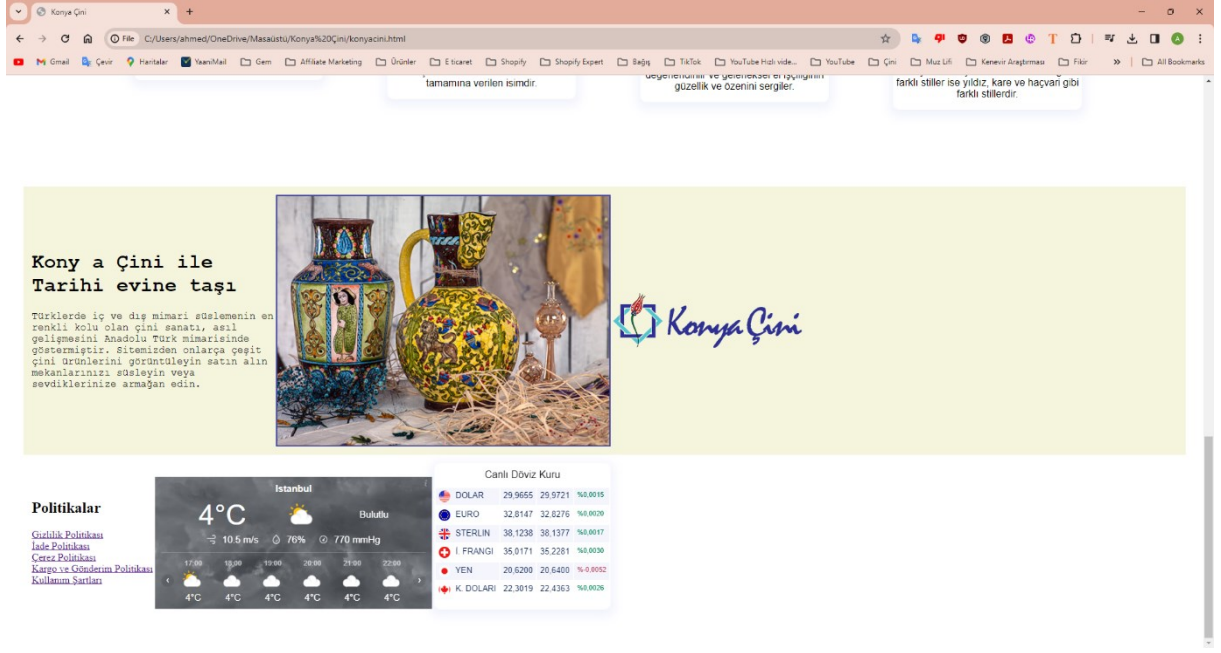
Konya Çini
File C:/Users/ahmed/OneDrive/Masaüstü/Konya%20Çini/konyacini.html
M Gmail Çevir Haritalar YaaniMail Gem Affiliate Marketing Ürünler E ticaret Shopify Shopify Expert Bağış TikTok YouTube Hızlı vide... YouTube Çini Muz Lifi Kenevir Araştırması Fikir » All Bookmarks

tamamına verilen isimdir.

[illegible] ve geleneksel el işçiliğinin güzellik ve özenini sergiler.

farklı stiller ise yıldız, kare ve haçvari gibi farklı stillerdir.

Kony a Çini ile Tarihi evine taşı

Türklerde iç ve dış mimari süslemenin en renkli kolu olan çini sanatı, asıl gelişmesini Anadolu Türk mimarisinde göstermiştir. Sitemizden onlarca çeşit çini ürünlerini görüntüleyin satın alın mekanlarınızı süsleyin veya sevdiklerinize armağan edin.

Konya Çini

Politikalar

Gizlilik Politikası
İade Politikası
Çerez Politikası
Kargo ve Gönderim Politikası
Kullanım Şartları

İstanbul
4°C Bulutlu
10.5 m/s 76% 770 mmHg
17:00 18:00 19:00 20:00 21:00 22:00
4°C 4°C 4°C 4°C 4°C 4°C

Canlı Döviz Kuru

| | | | |
|---|---|---|---|
| DOLAR | 29,9655 | 29,9721 | %0,0015 |
| EURO | 32,8147 | 32,8276 | %0,0020 |
| STERLIN | 38,1238 | 38,1377 | %0,0017 |
| İ. FRANGI | 35,0171 | 35,2281 | %0,0030 |
| YEN | 20,6200 | 20,6400 | %-0,0052 |
| K. DOLARI | 22,3019 | 22,4363 | %0,0026 |